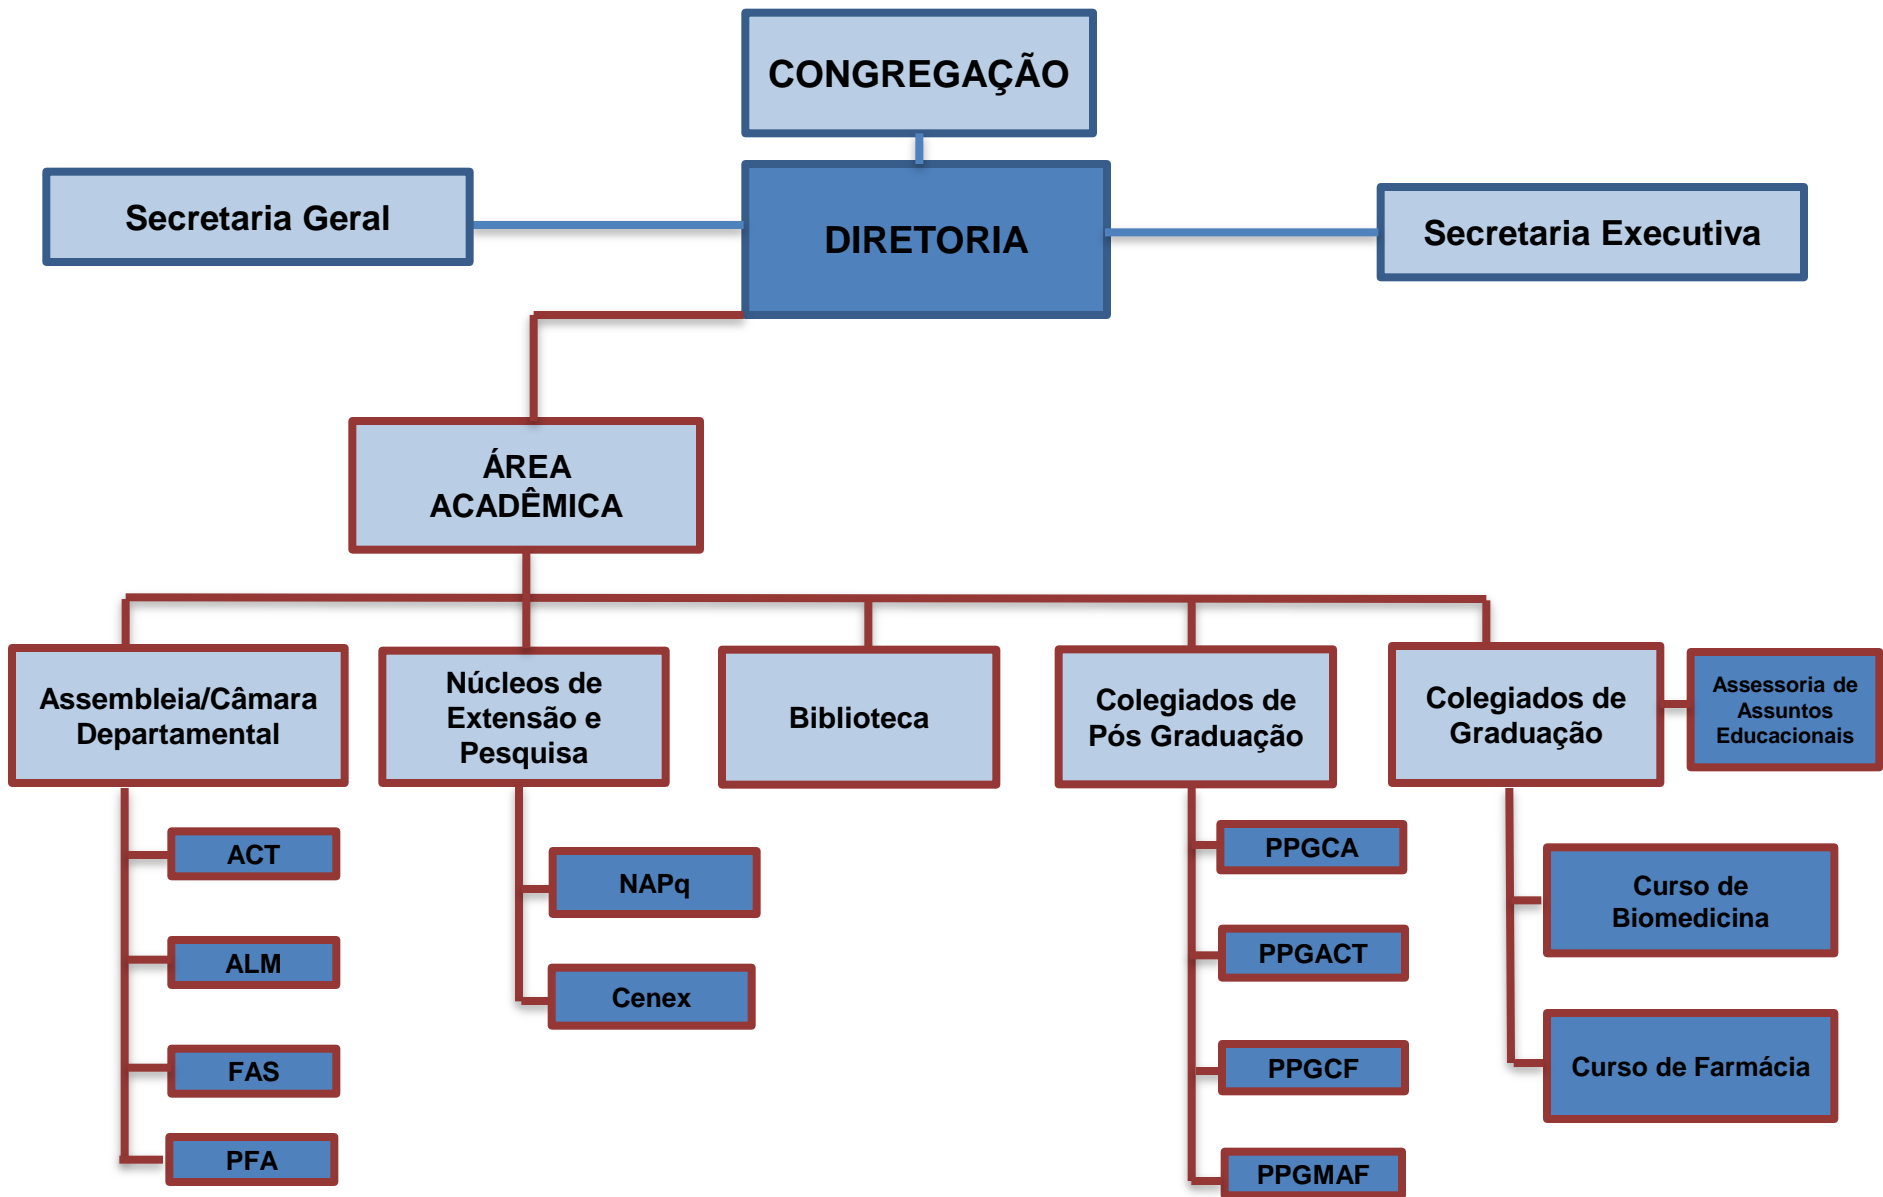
CONGREGAÇÃO

Secretaria Geral

DIRETORIA

Secretaria Executiva

ÁREA ACADÊMICA

Assembleia/Câmara Departamental

ACT

ALM

FAS

PFA

Núcleos de Extensão e Pesquisa

NAPq

Cenex

Biblioteca

Colegiados de Pós Graduação

PPGCA

PPGACT

PPGCF

PPGMAF

Colegiados de Graduação

Assessoria de Assuntos Educacionais

Curso de Biomedicina

Curso de Farmácia